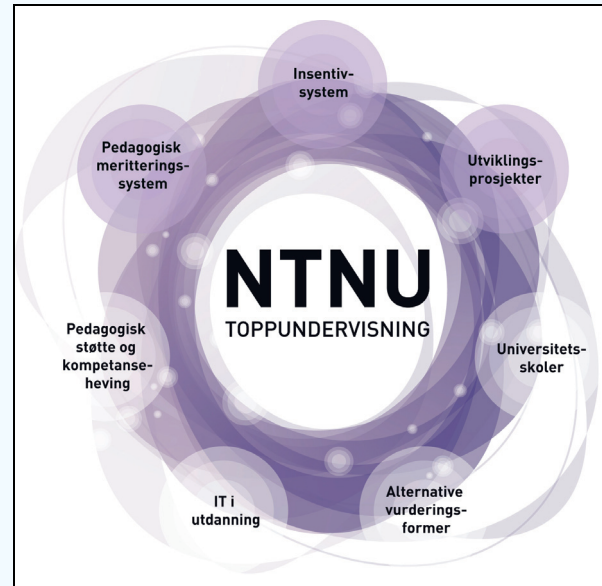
Insentiv-system

Utviklings-prosjekter

Universitets-skoler

Alternative vurderings-former

IT i utdanning

Pedagogisk støtte og kompetanse-heving

Pedagogisk meritterings-system

NTNU
TOPPUNDERVISNING